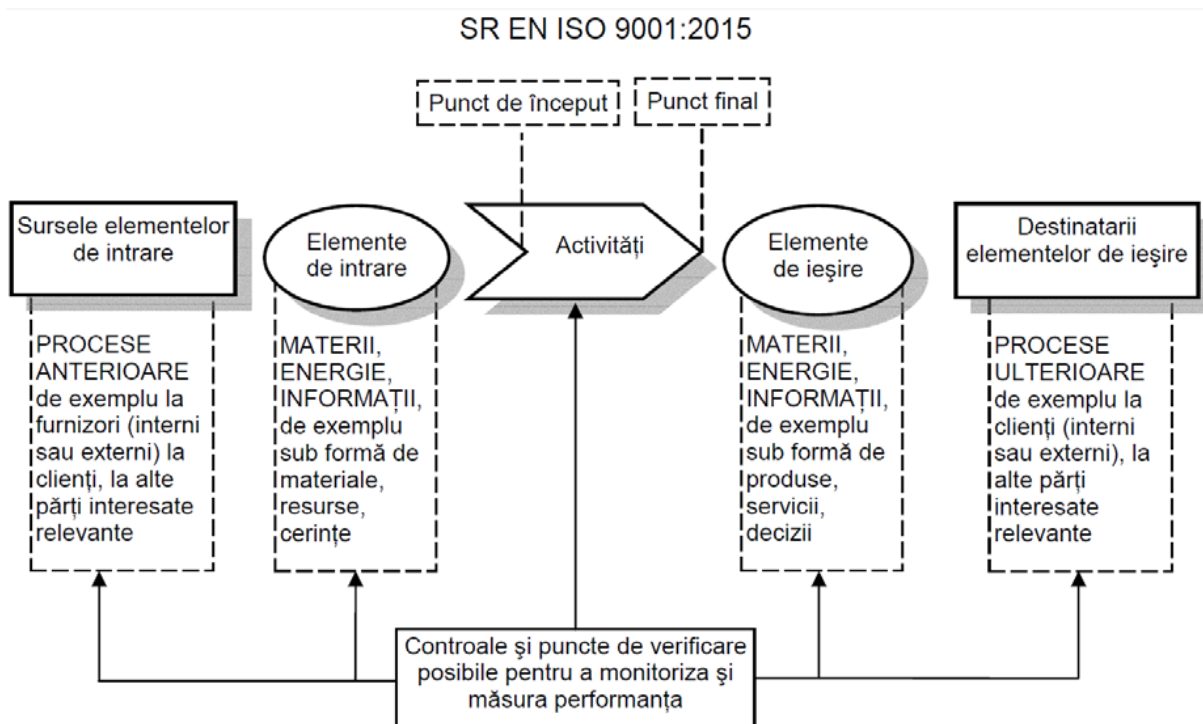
SR EN ISO 9001:2015

Punct de început

Punct final

Sursele elementelor de intrare

Elemente de intrare

Activități

Elemente de ieşire

Destinatarii elementelor de ieşire

PROCESE ANTERIOARE de exemplu la furnizori (interni sau externi) la clienți, la alte părți interesate relevante

MATERII, ENERGIE, INFORMAȚII, de exemplu sub formă de materiale, resurse, cerințe

MATERII, ENERGIE, INFORMAȚII, de exemplu sub formă de produse, servicii, decizii

PROCESE ULTERIOARE de exemplu la clienți (interni sau externi), la alte părți interesate relevante

Controale şi puncte de verificare posibile pentru a monitoriza şi măsura performanța